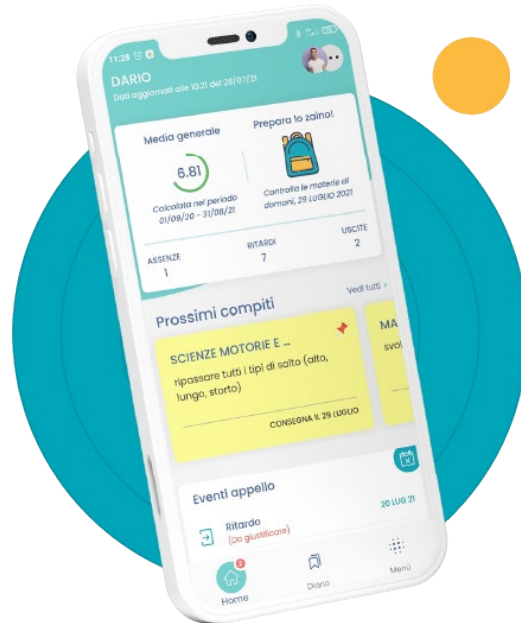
11:28

DARIO
Dati aggiornati alle 10:21 del 28/07/21

Media generale
6.81
Calcolata nel periodo 01/09/20 - 31/08/21

Prepara lo zaino!
Controlla le materie di domani, 29 LUGLIO 2021

ASSENZE
1
RITARDI
7
USCITE
2

Prossimi compiti
Vedi tutti >

SCIENZE MOTORIE E ...
ripassare tutti i tipi di salto (alto, lungo, storto)
CONSEGNA IL 29 LUGLIO

MA
svol

Eventi appello
20 LUG 21
Ritardo
(Da giustificare)

Home
Diario
Menù